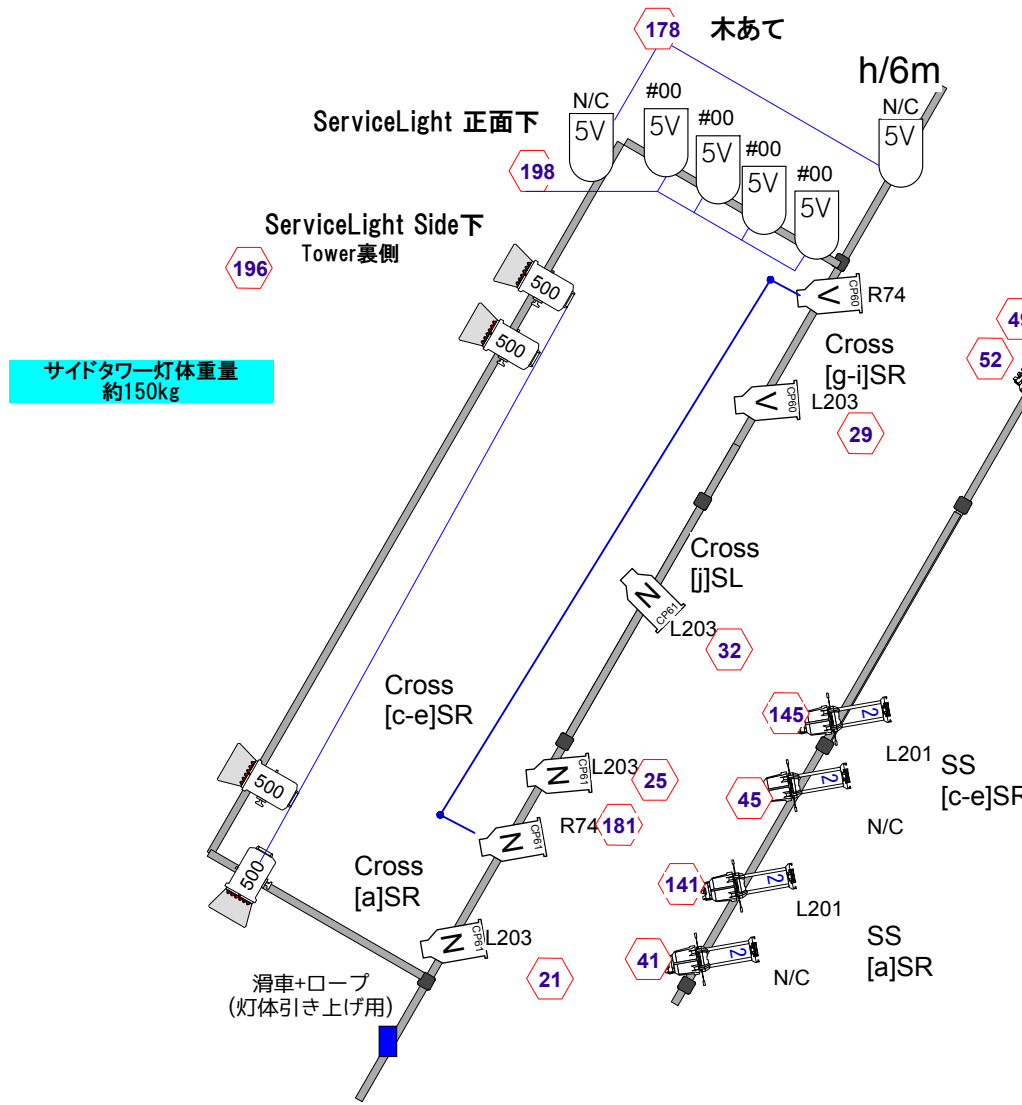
178 木あて

h/6m

N/C 5V
#00 5V
#00 5V
#00 5V
#00 5V
N/C 5V

ServiceLight 正面下

198

ServiceLight Side下
Tower裏側

196

500
500

サイドタワー灯体重量
約150kg

V CP60 R74
Cross
[g-i]SR
52
49

V CP60 L203
29

Cross
[j]SL
N CP61 L203
32

Cross
[c-e]SR

145 2
L201
SS
[c-e]SR
45 2
N/C

N CP61 L203
25
N CP61 R74 181

500
500

Cross
[a]SR

141 2
L201
SS
[a]SR
41 2
N/C

N CP61 L203
21

滑車+ロープ
(灯体引き上げ用)